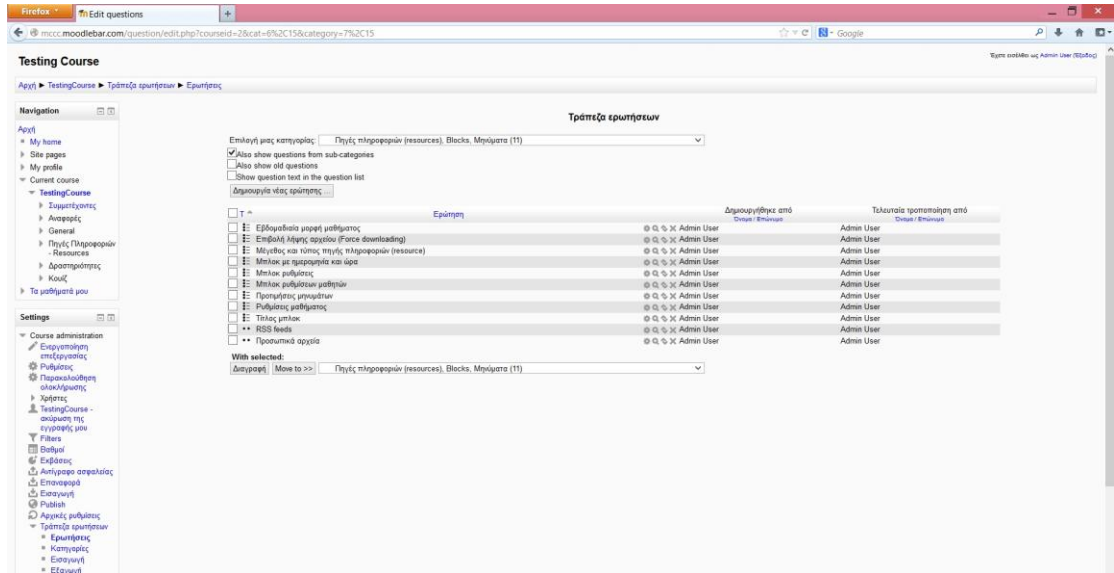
Firefox
Edit questions
mcccc.moodlebar.com/question/edit.php?courseid=2&cat=6%2C15&category=7%2C15
Google

Testing Course
Έχετε εισέλθει ως Admin User (Έξοδος)

Αρχή ► TestingCourse ► Τράπεζα ερωτήσεων ► Ερωτήσεις

Navigation
Αρχή
My home
Site pages
My profile
Current course
TestingCourse
Συμμετέχοντες
Αναφορές
General
Πηγές Πληροφοριών - Resources
Δραστηριότητες
Κουίζ
Τα μαθήματά μου

Settings
Course administration
Ενεργοποίηση επεξεργασίας
Ρυθμίσεις
Παρακολούθηση ολοκλήρωσης
Χρήστες
TestingCourse - ακύρωση της εγγραφής μου
Filters
Βαθμοί
Εκθέσεις
Αντίγραφο ασφαλείας
Επαναφορά
Εισαγωγή
Publish
Αρχικές ρυθμίσεις
Τράπεζα ερωτήσεων
Ερωτήσεις
Κατηγορίες
Εισαγωγή
Εξαγωγή

Τράπεζα ερωτήσεων

Επιλογή μιας κατηγορίας: Πηγές πληροφοριών (resources), Blocks, Μηνύματα (11)
Also show questions from sub-categories
Also show old questions
Show question text in the question list
Δημιουργία νέας ερώτησης ...

| T | Ερώτηση | | Δημιουργήθηκε από Όνομα / Επώνυμο | Τελευταία τροποποίηση από Όνομα / Επώνυμο |
|---|---|---|---|---|
| | Εβδομαδιαία μορφή μαθήματος | | Admin User | Admin User |
| | Επιβολή λήψης αρχείου (Force downloading) | | Admin User | Admin User |
| | Μέγεθος και τύπος πηγής πληροφοριών (resource) | | Admin User | Admin User |
| | Μπλοκ με ημερομηνία και ώρα | | Admin User | Admin User |
| | Μπλοκ ρυθμίσεις | | Admin User | Admin User |
| | Μπλοκ ρυθμίσεων μαθητών | | Admin User | Admin User |
| | Προτιμήσεις μηνυμάτων | | Admin User | Admin User |
| | Ρυθμίσεις μαθήματος | | Admin User | Admin User |
| | Τίτλος μπλοκ | | Admin User | Admin User |
| | RSS feeds | | Admin User | Admin User |
| | Προσωπικά αρχεία | | Admin User | Admin User |

With selected:
Διαγραφή Move to >> Πηγές πληροφοριών (resources), Blocks, Μηνύματα (11)